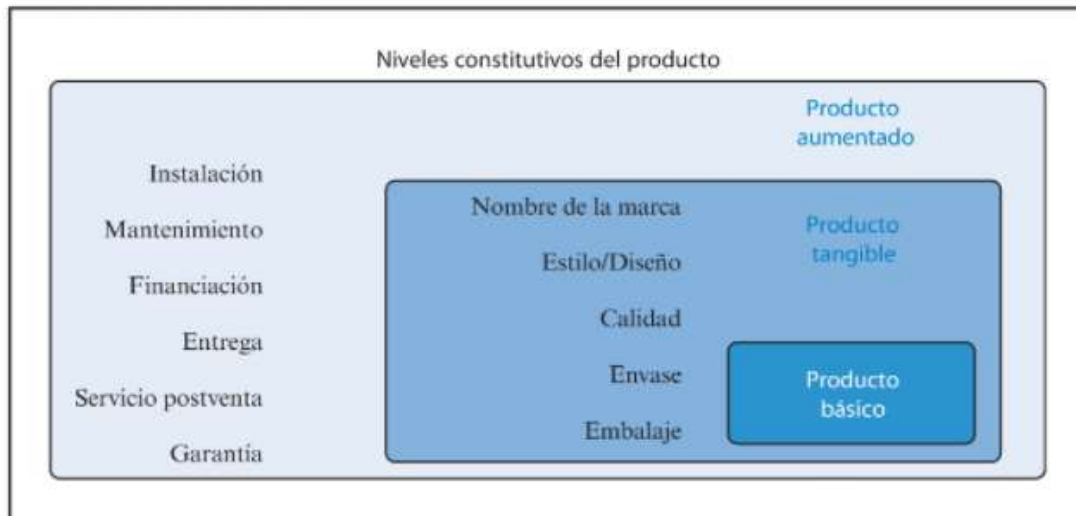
Niveles constitutivos del producto

Producto aumentado

Instalación
Mantenimiento
Financiación
Entrega
Servicio postventa
Garantía

Nombre de la marca
Estilo/Diseño
Calidad
Envase
Embalaje

Producto tangible

Producto básico